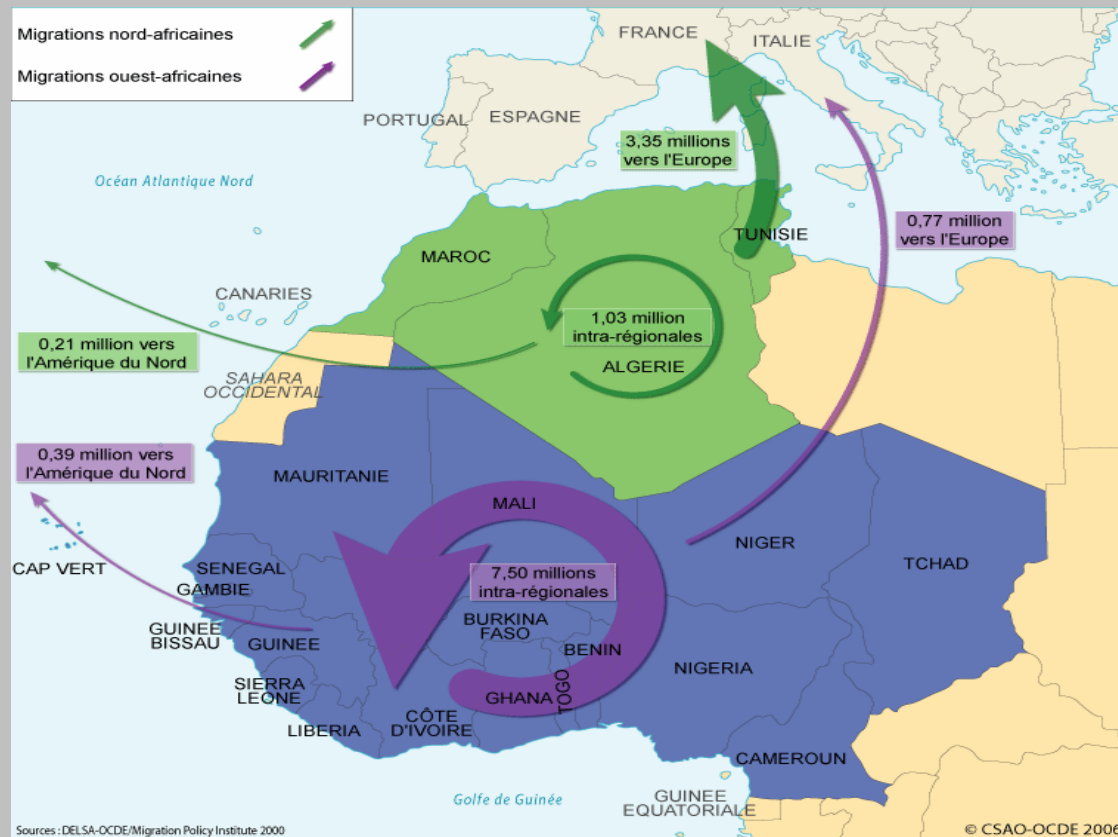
Migrations nord-africaines

Migrations ouest-africaines

FRANCE

ITALIE

PORTUGAL

ESPAGNE

3,35 millions vers l'Europe

Océan Atlantique Nord

TUNISIE

0,77 million vers l'Europe

MAROC

CANARIES

1,03 million intra-régionales

0,21 million vers l'Amérique du Nord

ALGERIE

SAHARA OCCIDENTAL

0,39 million vers l'Amérique du Nord

MAURITANIE

MALI

NIGER

TCHAD

SENEGAL

CAP VERT

GAMBIE

7,50 millions intra-régionales

GUINEE BISSAU

GUINEE

BURKINA FASO

BENIN

NIGERIA

SIERRA LEONE

TOGO

GHANA

CÔTE D'IVOIRE

LIBERIA

CAMEROUN

Golfe de Guinée

GUINEE EQUATORIALE

Sources : DELSA-OCDE/Migration Policy Institute 2000

© CSAO-OCDE 2006